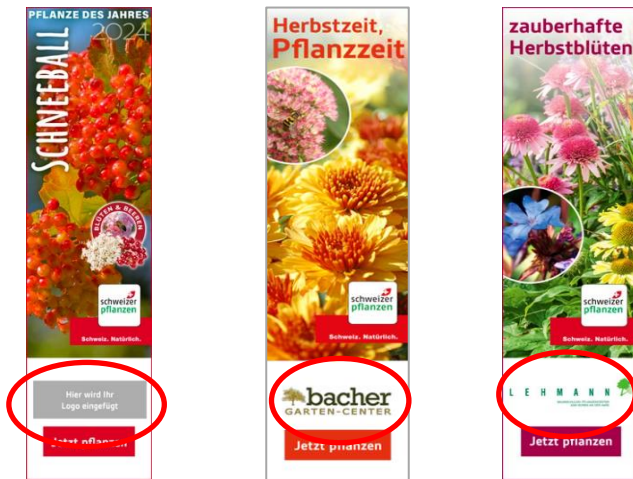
PFLANZE DES JAHRES 2024

SCHNEEBALL

BLÜTEN & BEEREN

schweizer pflanzen

Schweiz. Natürlich.

Hier wird Ihr Logo eingefügt

Jetzt pflanzen

Herbstzeit, Pflanzzeit

schweizer pflanzen

Schweiz. Natürlich.

bacher GARTEN-CENTER

Jetzt pflanzen

zauberhafte Herbstblüten

schweizer pflanzen

Schweiz. Natürlich.

LEHMANN

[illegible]

Jetzt pflanzen